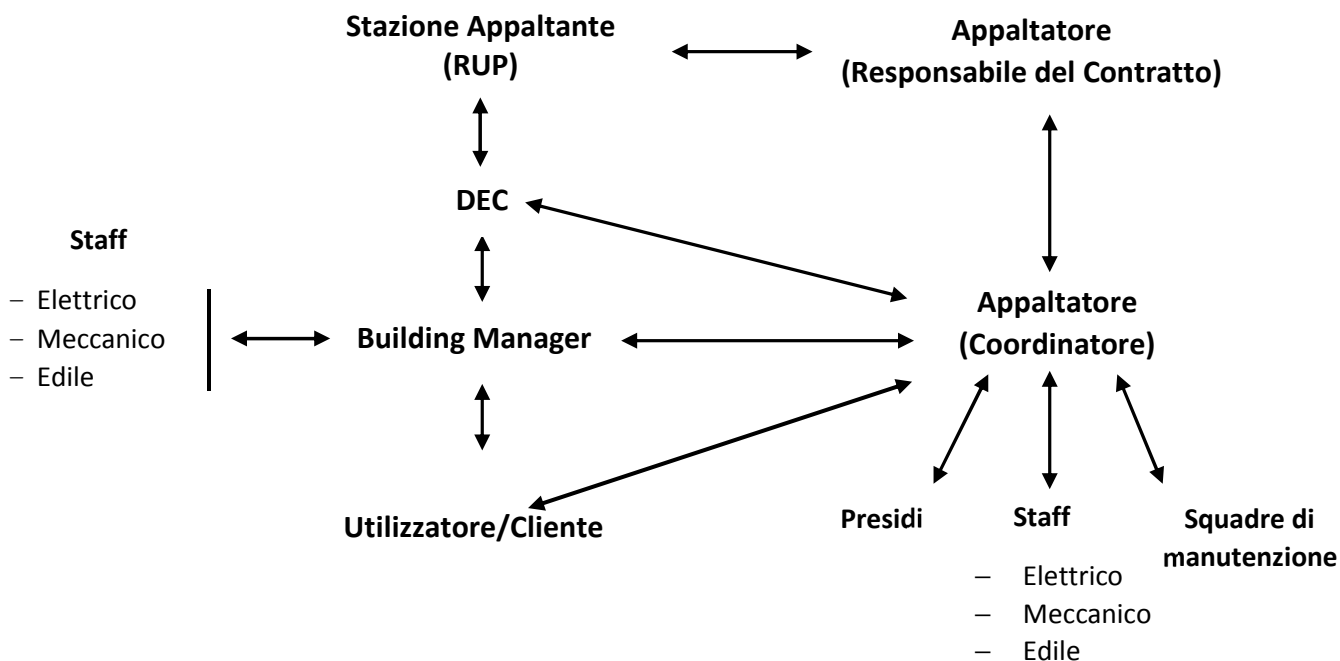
Stazione Appaltante (RUP)

Appaltatore (Responsabile del Contratto)

DEC

Staff

- Elettrico
- Meccanico
- Edile

Building Manager

Appaltatore (Coordinatore)

Utilizzatore/Cliente

Presidi

Staff

- Elettrico
- Meccanico
- Edile

Squadre di manutenzione